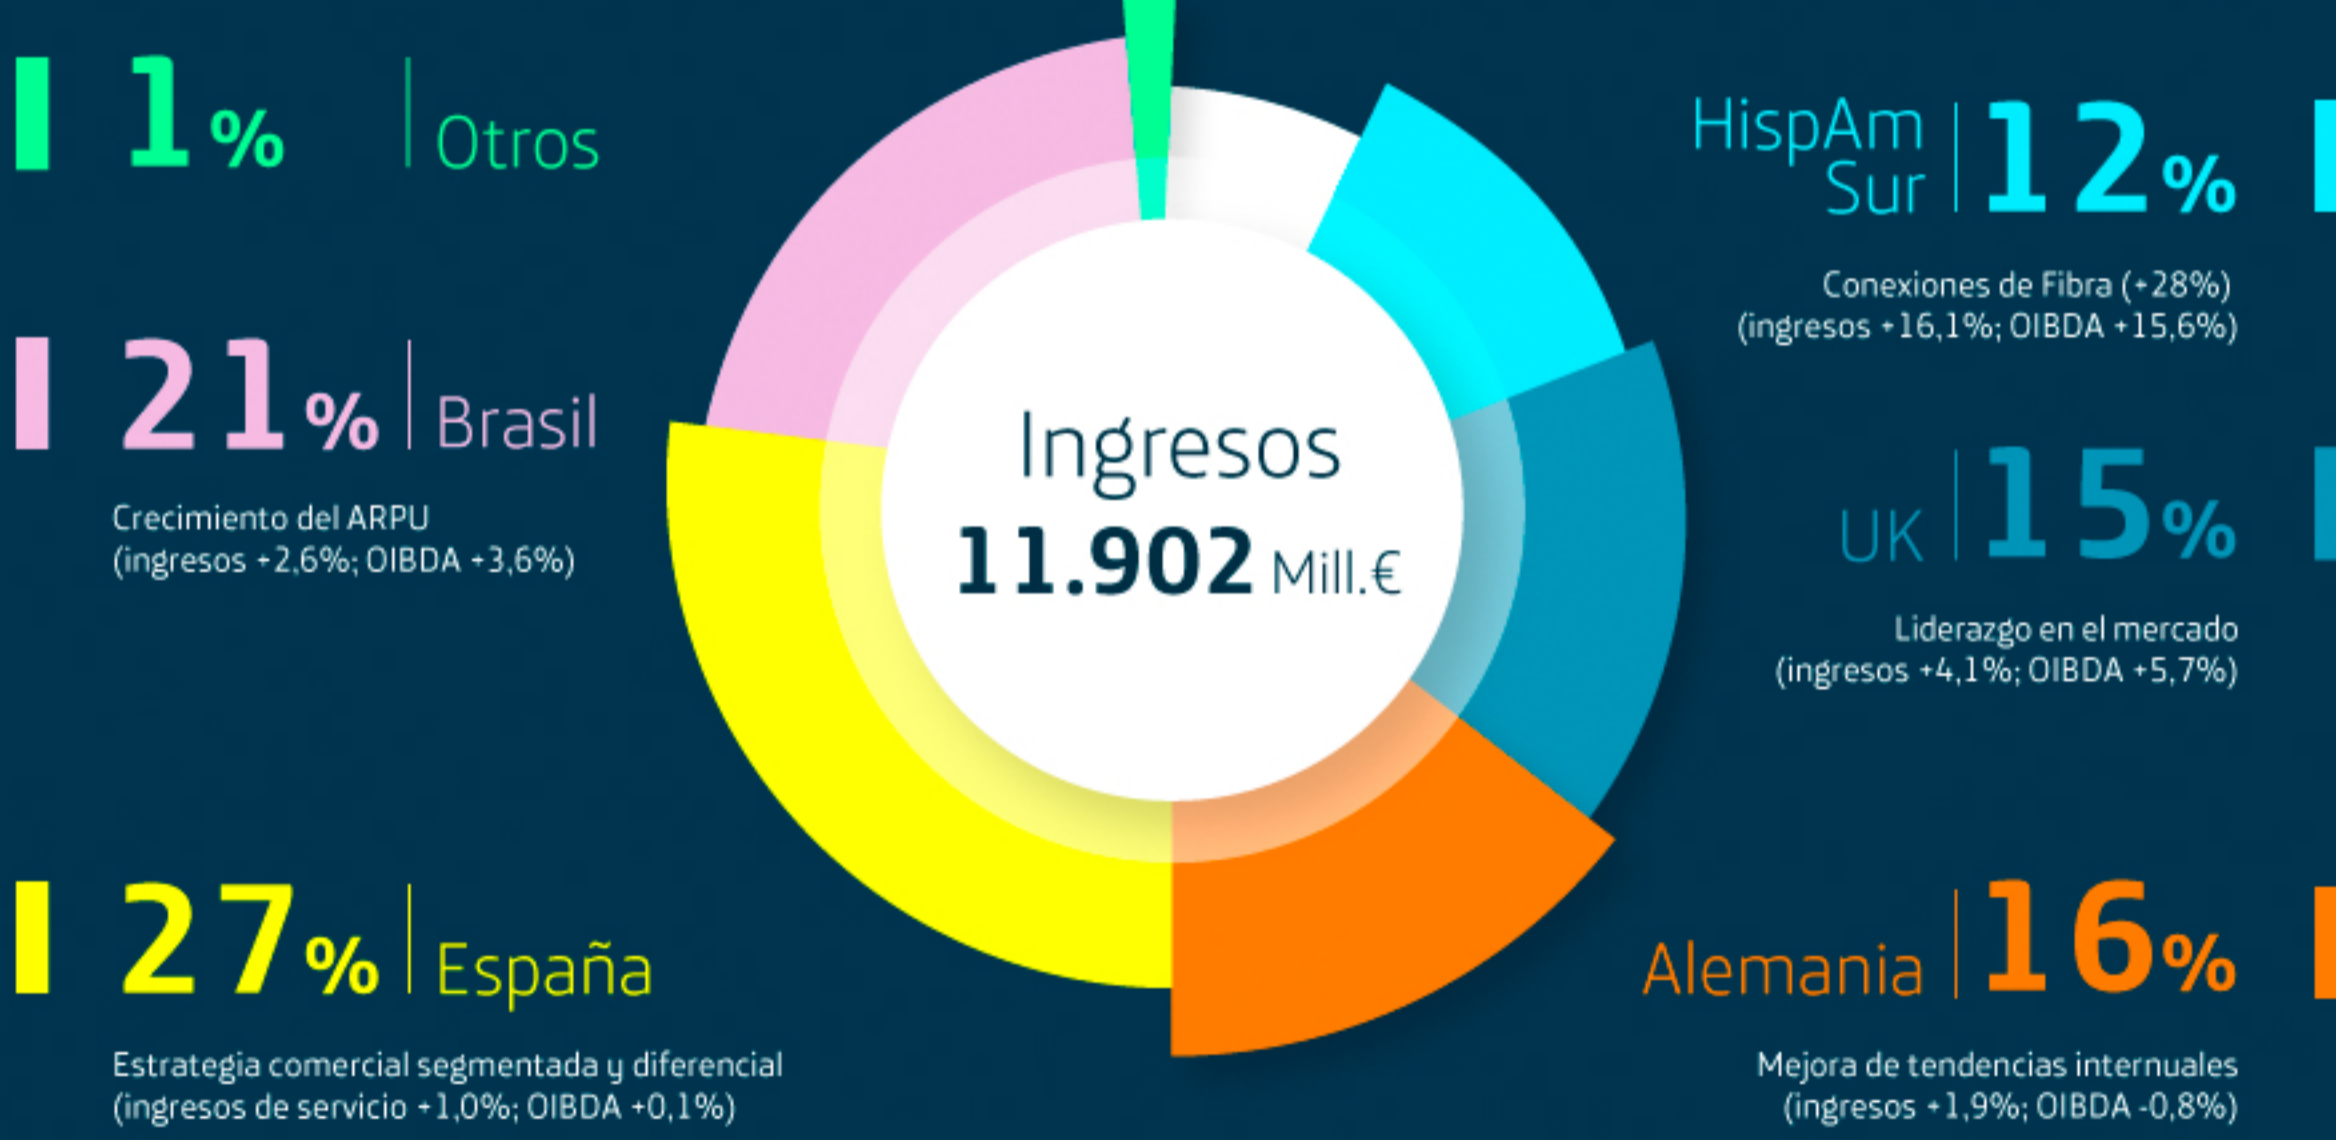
1% Otros

HispAm Sur 12%

Conexiones de Fibra (+28%) (ingresos +16,1%; OIBDA +15,6%)

21% Brasil

Crecimiento del ARPU (ingresos +2,6%; OIBDA +3,6%)

Ingresos 11.902 Mill.€

UK 15%

Liderazgo en el mercado (ingresos +4,1%; OIBDA +5,7%)

27% España

Estrategia comercial segmentada y diferencial (ingresos de servicio +1,0%; OIBDA +0,1%)

Alemania 16%

Mejora de tendencias internuales (ingresos +1,9%; OIBDA -0,8%)